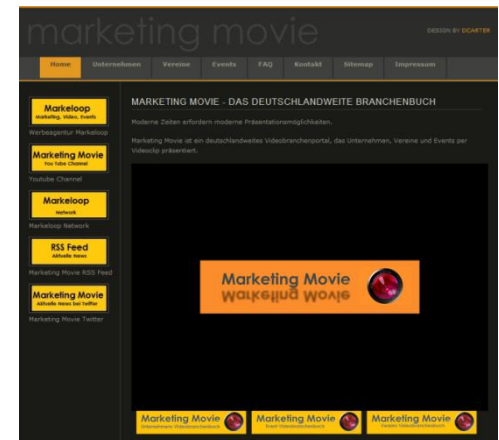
marketing movie

DESIGN BY DCARTER

Home | Unternehmen | Vereine | Events | FAQ | Kontakt | Sitemap | Impressum

Markeloop
Marketing, Video, Events
Werbeagentur Markeloop

Marketing Movie
You Tube Channel
Youtube Channel

Markeloop
Network
Markeloop Network

RSS Feed
Aktuelle News
Marketing Movie RSS Feed

Marketing Movie
Aktuelle News bei twitter
Marketing Movie Twitter

MARKETING MOVIE - DAS DEUTSCHLANDWEITE BRANCHENBUCH

Moderne Zeiten erfordern moderne Präsentationsmöglichkeiten.

Marketing Movie ist ein deutschlandweites Videobranchenportal, das Unternehmen, Vereine und Events per Videoclip präsentiert.

Marketing Movie
Marketing Movie

Marketing Movie
Unternehmens Videobranchenbuch

Marketing Movie
Event Videobranchenbuch

Marketing Movie
Vereins Videobranchenbuch